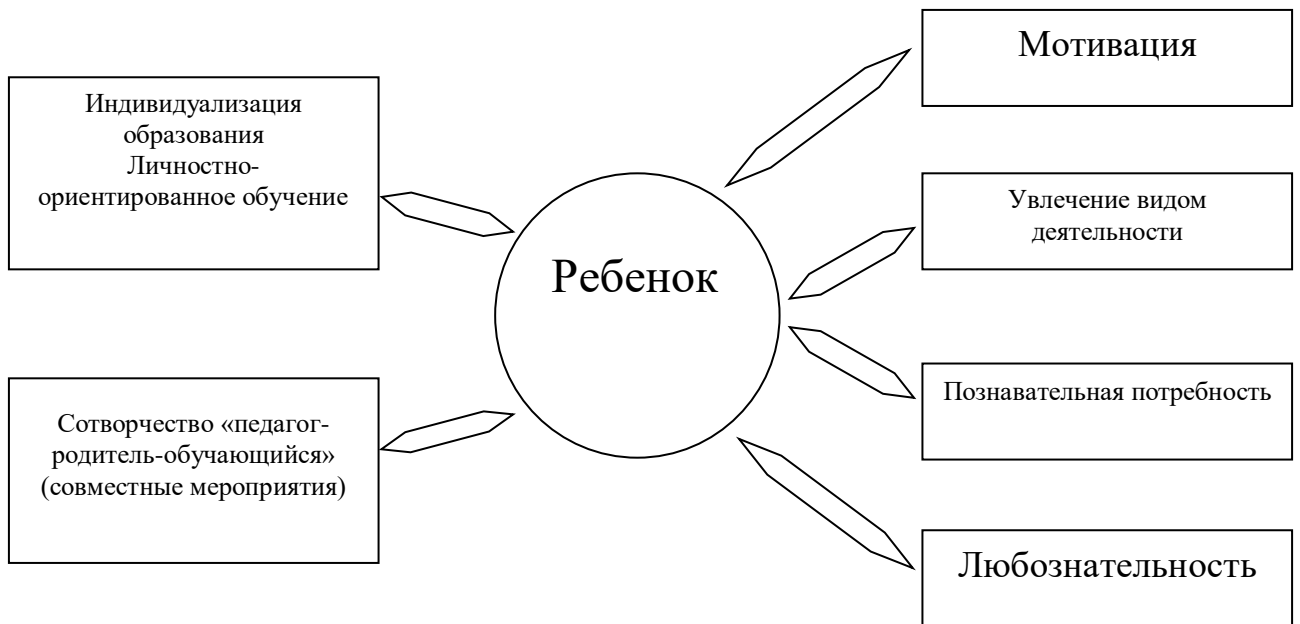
Мотивация

Индивидуализация образования Личностно-ориентированное обучение

Увлечение видом деятельности

Ребенок

Познавательная потребность

Сотворчество «педагог-родитель-обучающийся» (совместные мероприятия)

Любознательность